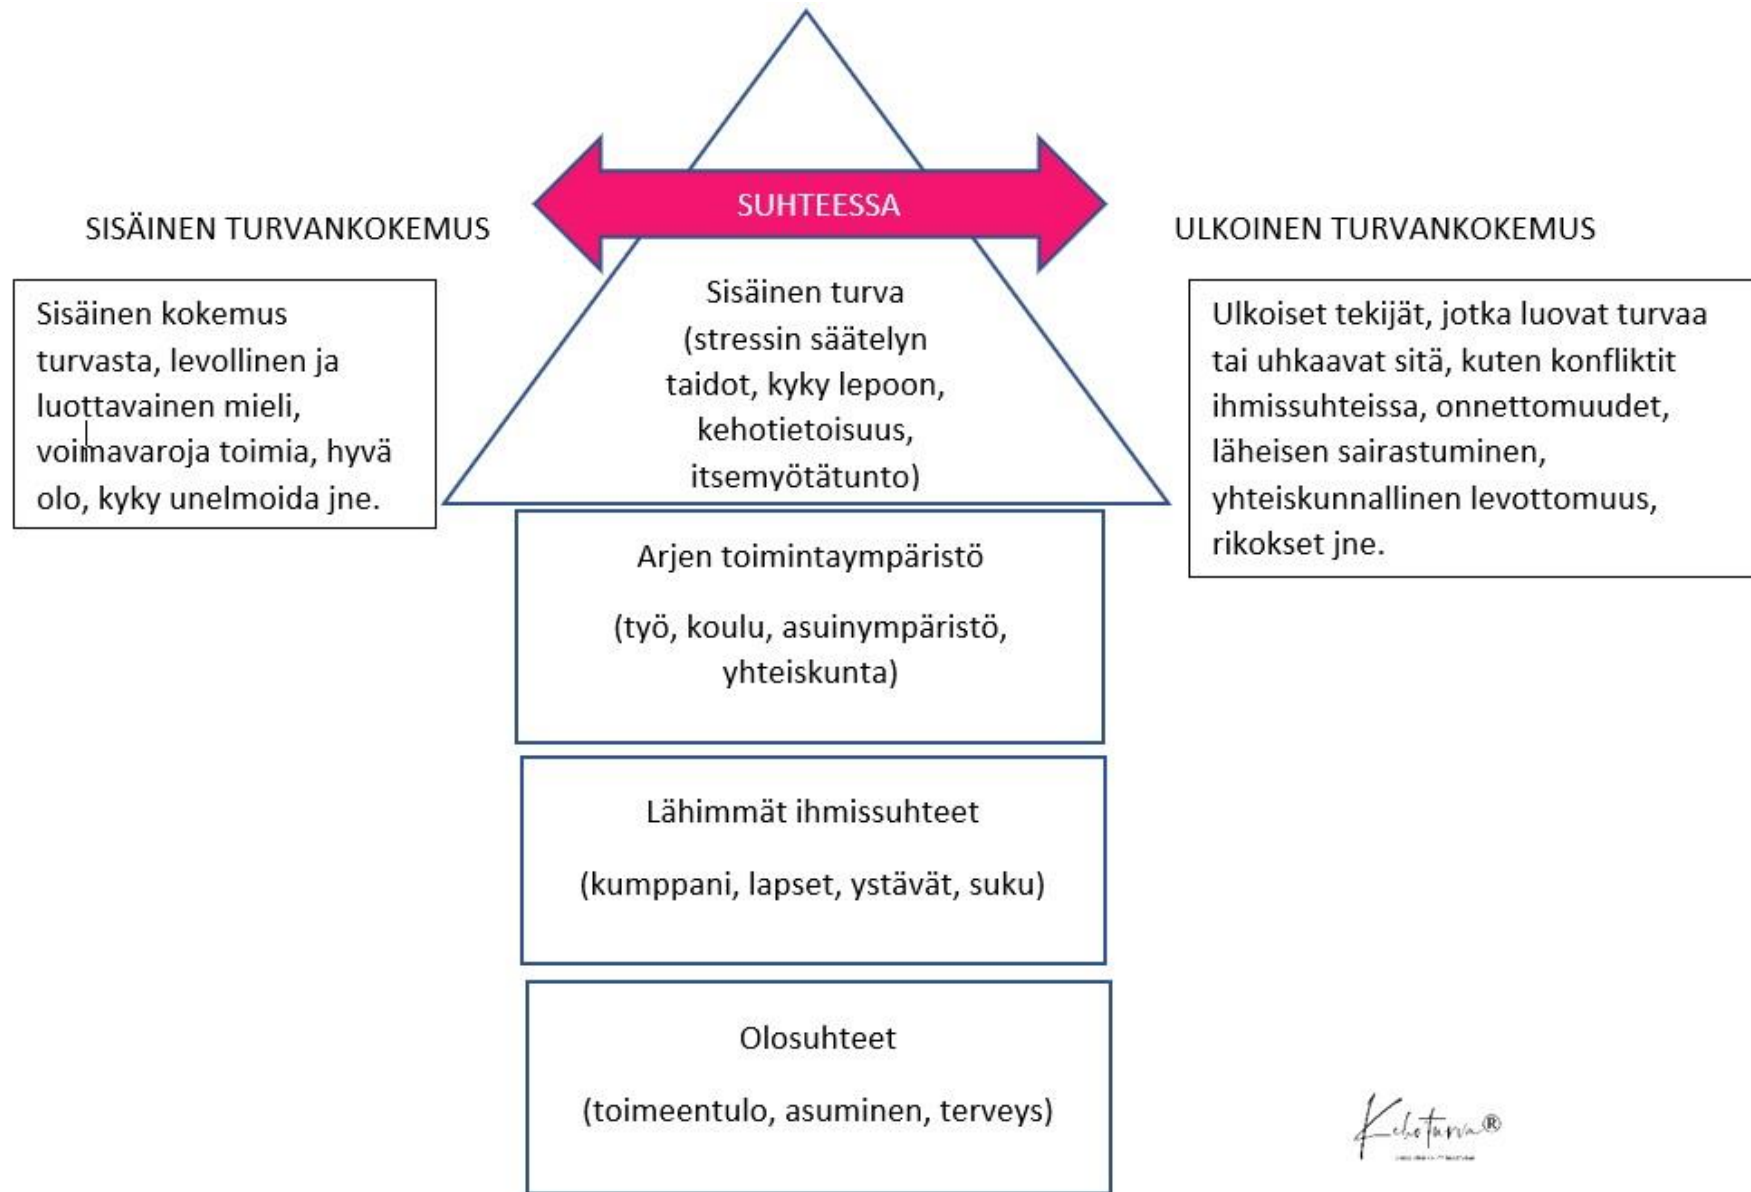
SUHTEESSA

SISÄINEN TURVANKOKEMUS

ULKOINEN TURVANKOKEMUS

Sisäinen kokemus turvasta, levollinen ja luottavainen mieli, voimavaroja toimia, hyvä olo, kyky unelmoida jne.

Sisäinen turva (stressin säätelyn taidot, kyky lepoon, kehotietoisuus, itsemyötätunto)

Ulkoiset tekijät, jotka luovat turvaa tai uhkaavat sitä, kuten konfliktit ihmissuhteissa, onnettomuudet, läheisen sairastuminen, yhteiskunnallinen levottomuus, rikokset jne.

Arjen toimintaympäristö

(työ, koulu, asuinympäristö, yhteiskunta)

Lähimmät ihmissuhteet

(kumppani, lapset, ystävät, suku)

Olosuhteet

(toimeentulo, asuminen, terveys)

Kehoturva®

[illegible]